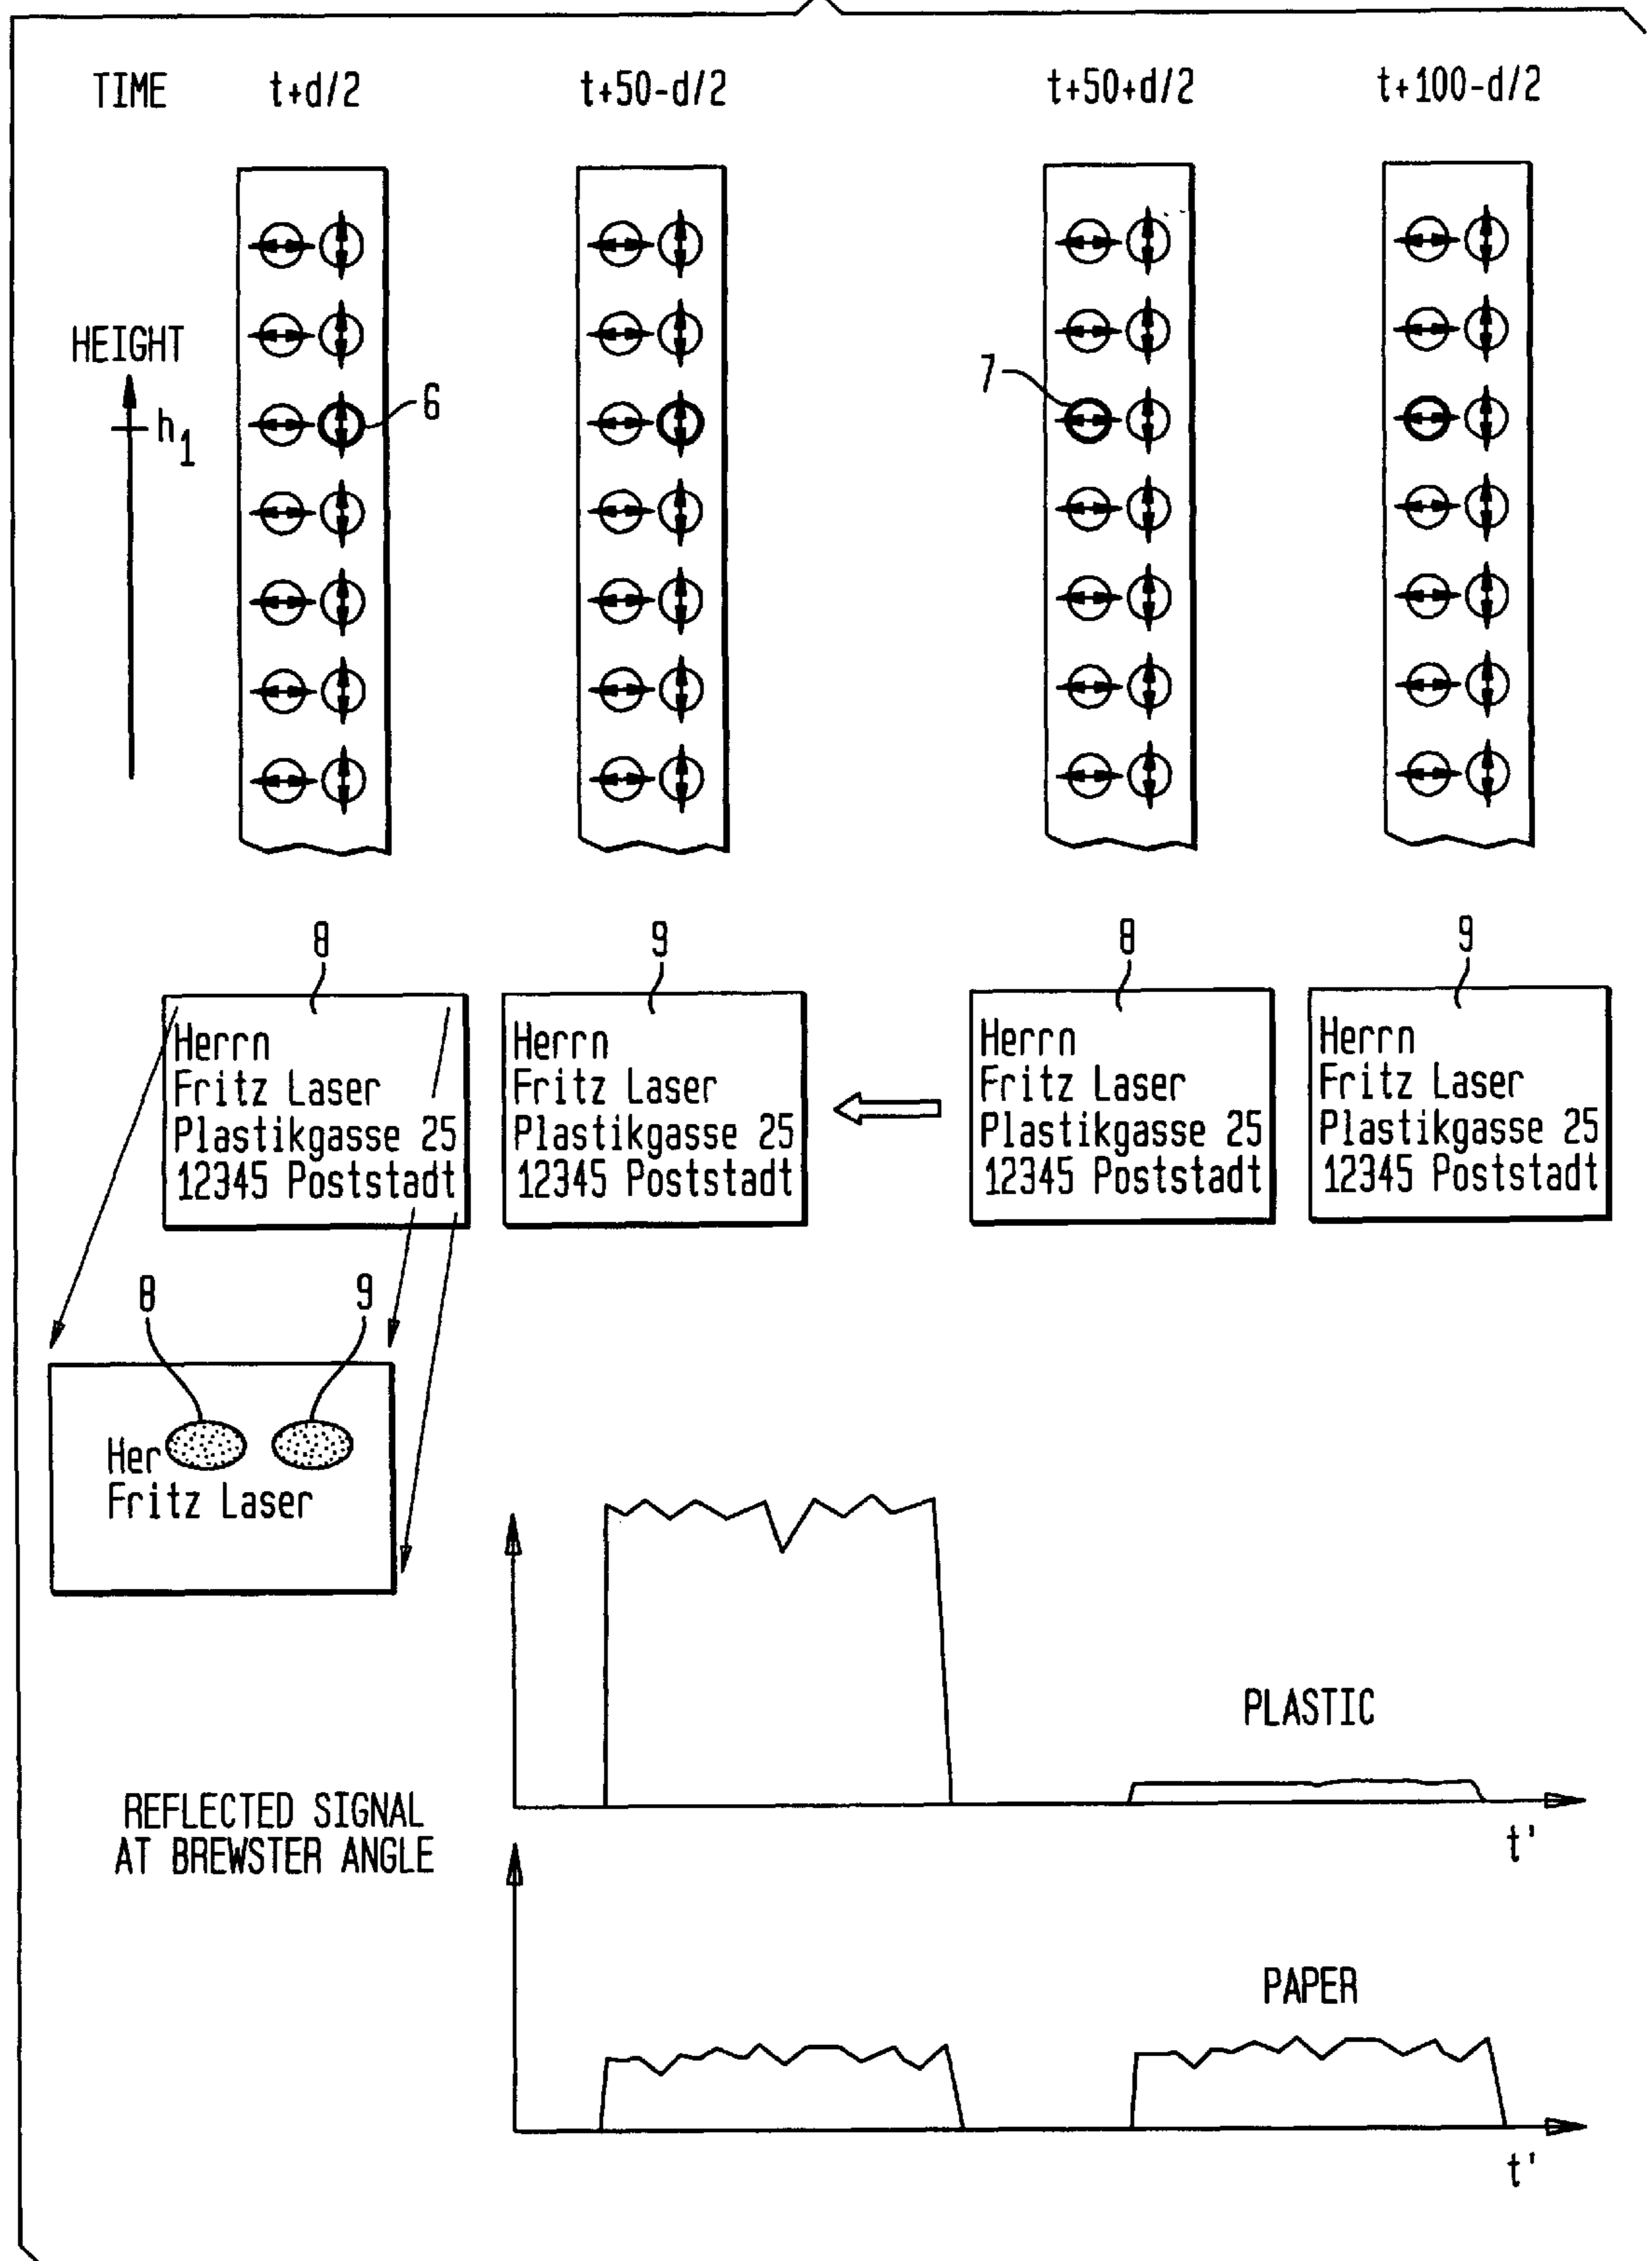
TIME t+d/2 t+50-d/2 t+50+d/2 t+100-d/2

HEIGHT

$h_1$

6

7

8 9 8 9

Herrn
Fritz Laser
Plastikgasse 25
12345 Poststadt

Herrn
Fritz Laser
Plastikgasse 25
12345 Poststadt

Herrn
Fritz Laser
Plastikgasse 25
12345 Poststadt

Herrn
Fritz Laser
Plastikgasse 25
12345 Poststadt

8 9

Her
Fritz Laser

PLASTIC

REFLECTED SIGNAL
AT BREWSTER ANGLE

t'

PAPER

t'